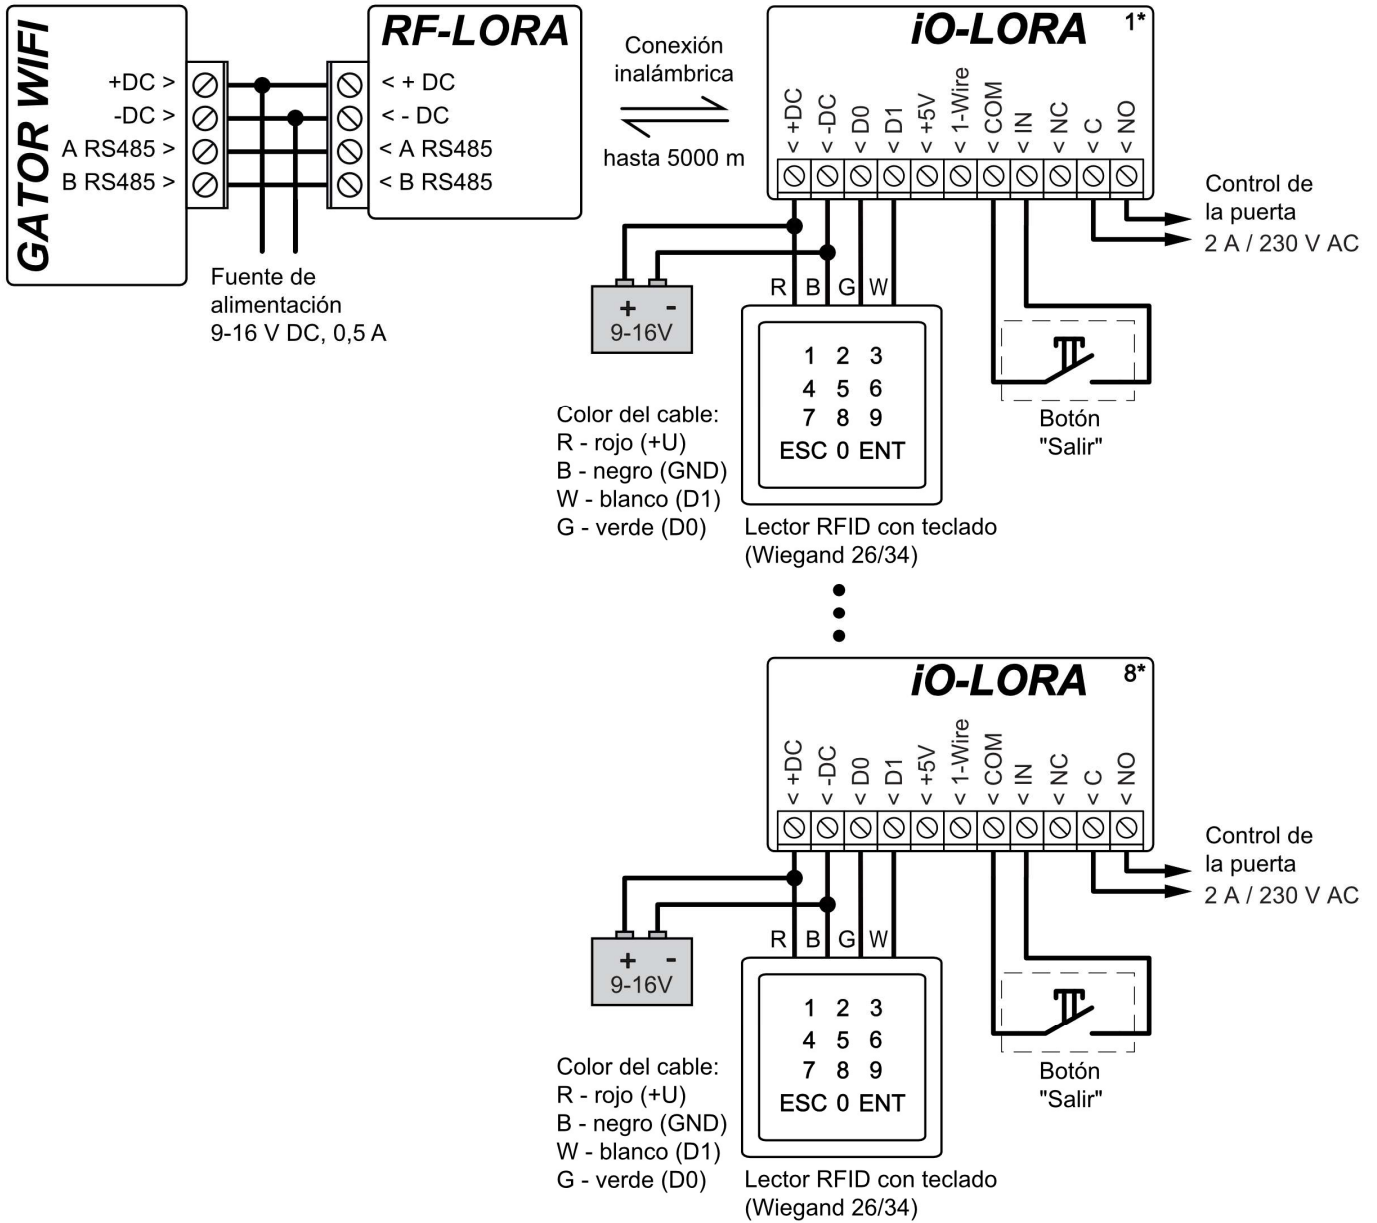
GATOR WIFI

+DC >
-DC >
A RS485 >
B RS485 >

RF-LORA

< + DC
< - DC
< A RS485
< B RS485

Fuente de alimentación 9-16 V DC, 0,5 A

Conexión inalámbrica

hasta 5000 m

iO-LORA 1*

< +DC
< -DC
< D0
< D1
< +5V
< 1-Wire
< COM
< IN
< NC
< C
< NO

Control de la puerta 2 A / 230 V AC

+ -
9-16V

R B G W

1 2 3
4 5 6
7 8 9
ESC 0 ENT

Color del cable:
R - rojo (+U)
B - negro (GND)
W - blanco (D1)
G - verde (D0)

Lector RFID con teclado (Wiegand 26/34)

Botón "Salir"

iO-LORA 8*

< +DC
< -DC
< D0
< D1
< +5V
< 1-Wire
< COM
< IN
< NC
< C
< NO

Control de la puerta 2 A / 230 V AC

+ -
9-16V

R B G W

1 2 3
4 5 6
7 8 9
ESC 0 ENT

Color del cable:
R - rojo (+U)
B - negro (GND)
W - blanco (D1)
G - verde (D0)

Lector RFID con teclado (Wiegand 26/34)

Botón "Salir"